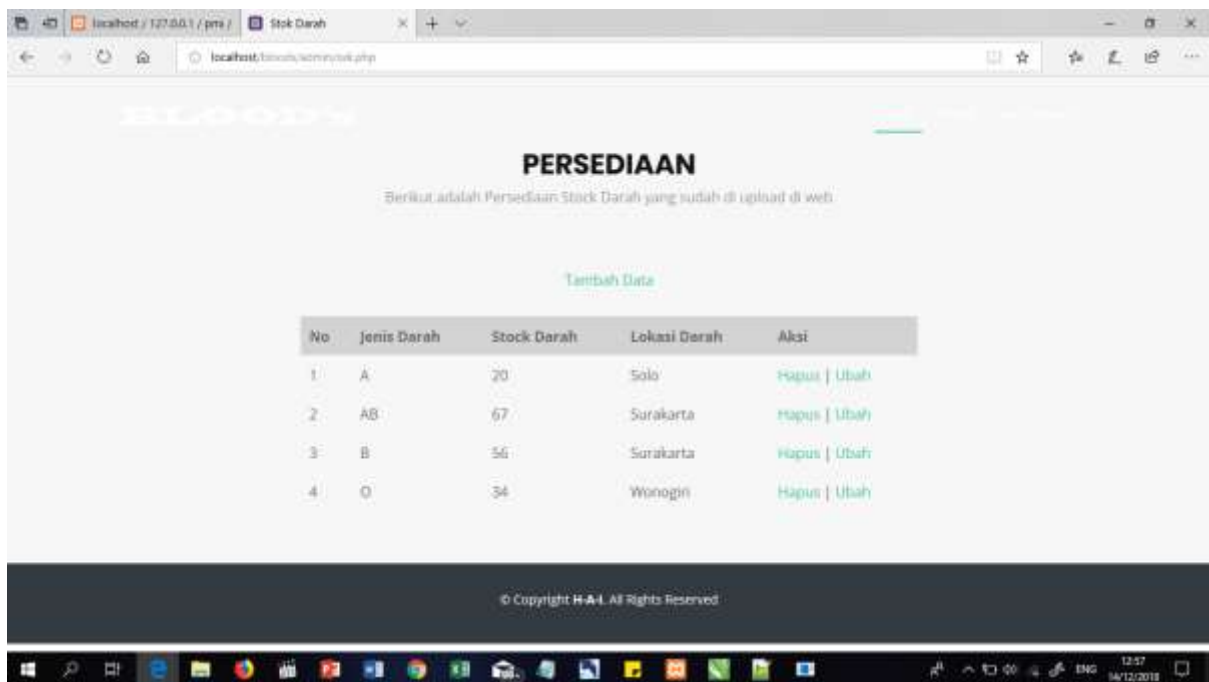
localhost / 127.0.0.1 / pmi / Stok Darah

localhost/bloods/admin/stok.php

BLOODS

PERSEDIAAN

Berikut adalah Persediaan Stock Darah yang sudah di upload di web

Tambah Data

| No | Jenis Darah | Stock Darah | Lokasi Darah | Aksi |
|---|---|---|---|---|
| 1 | A | 20 | Solo | Hapus \| Ubah |
| 2 | AB | 67 | Surakarta | Hapus \| Ubah |
| 3 | B | 56 | Surakarta | Hapus \| Ubah |
| 4 | O | 34 | Wonogiri | Hapus \| Ubah |

© Copyright H-A-I. All Rights Reserved

ENG 12:57 14/12/2018